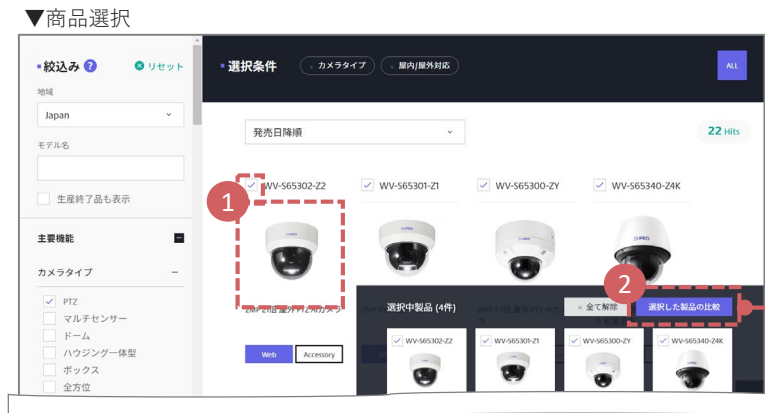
▼商品選択

絞込み ? リセット

地域

Japan

モデル名

生産終了品も表示

主要機能

カメラタイプ

PTZ

マルチセンサー

ドーム

ハウジング一体型

ボックス

全方位

選択条件 カメラタイプ 屋内/屋外対応

ALL

発売日降順

22 Hits

WV-S65302-Z2

WV-S65301-Z1

WV-S65300-ZY

WV-S65340-Z4K

1

2

2MP 屋外PTZ カメラ

選択中製品 (4件)

× 全て解除

選択した製品の比較

WV-S65302-Z2

WV-S65301-Z1

WV-S65300-ZY

WV-S65340-Z4K

Web

Accessory